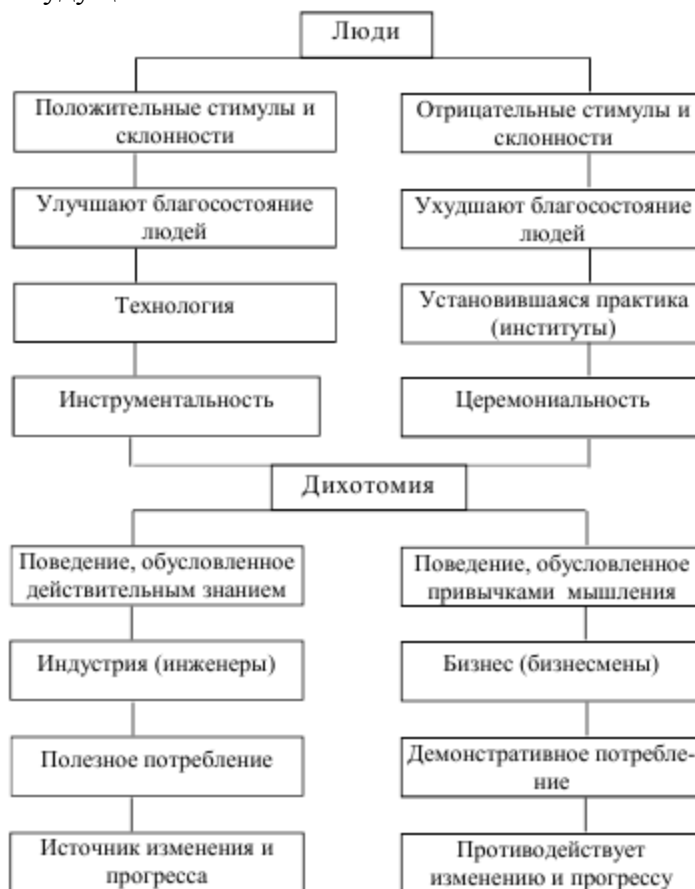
Люди

Положительные стимулы и склонности

Улучшают благосостояние людей

Технология

Инструментальность

Отрицательные стимулы и склонности

Ухудшают благосостояние людей

Установившаяся практика (институты)

Церемониальность

Дихотомия

Поведение, обусловленное действительным знанием

Индустрия (инженеры)

Полезное потребление

Источник изменения и прогресса

Поведение, обусловленное привычками мышления

Бизнес (бизнесмены)

Демонстративное потребление

Противодействует изменению и прогрессу